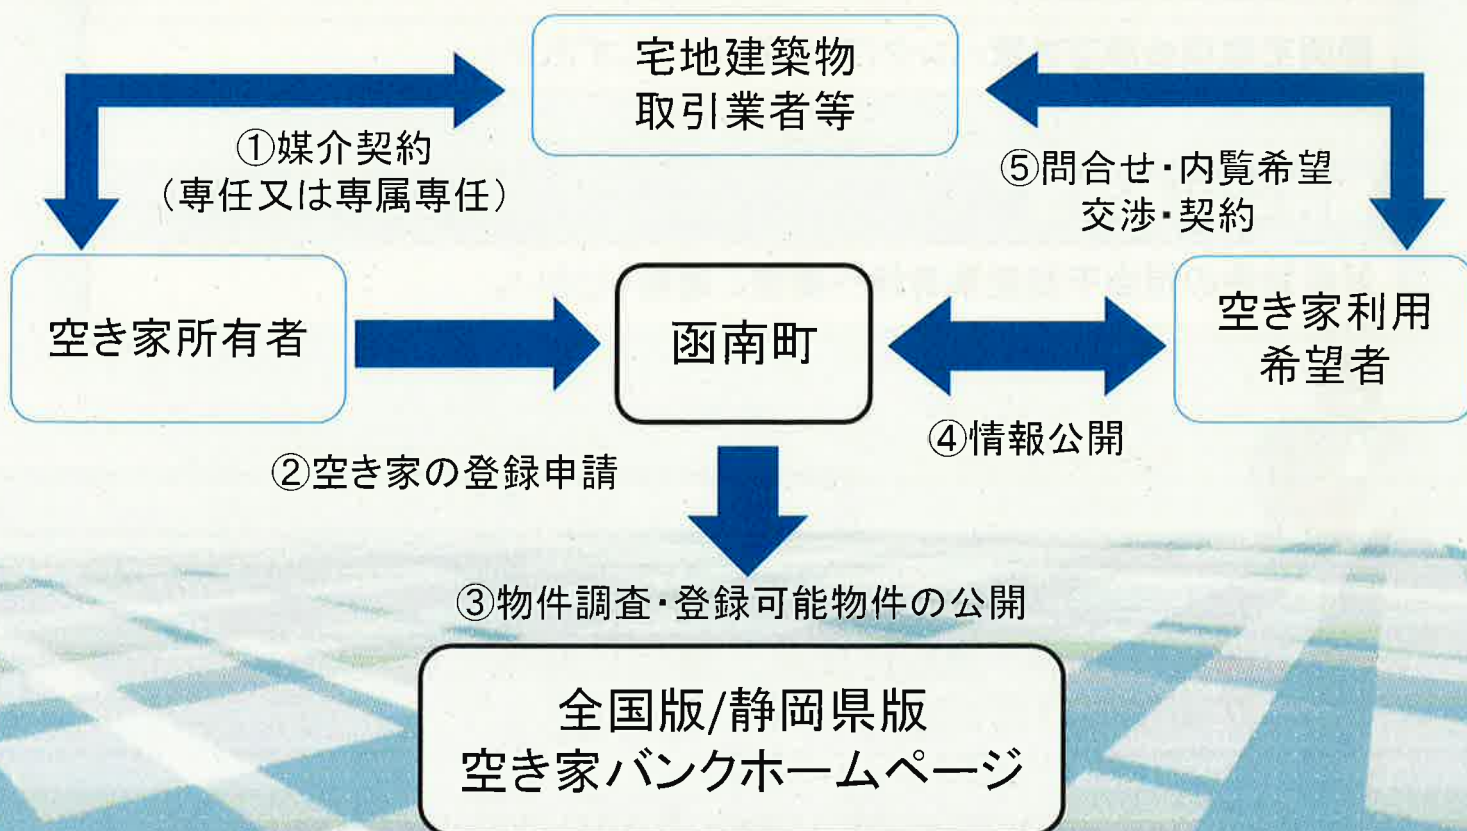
宅地建築物
取引業者等

①媒介契約
（専任又は専属専任）

⑤問合せ・内覧希望
交渉・契約

空き家所有者

函南町

空き家利用
希望者

④情報公開

②空き家の登録申請

③物件調査・登録可能物件の公開

全国版/静岡県版
空き家バンクホームページ